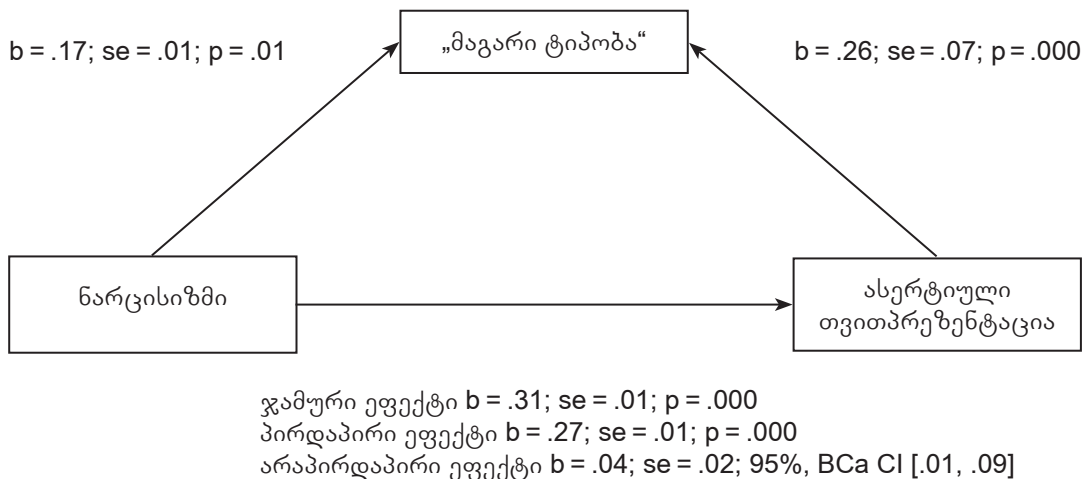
„მაგარი ტიპობა“

b = .17; se = .01; p = .01

b = .26; se = .07; p = .000

ნარცისიზმი

ასერტიული თვითპრეზენტაცია

ჯამური ეფექტი b = .31; se = .01; p = .000
პირდაპირი ეფექტი b = .27; se = .01; p = .000
არაპირდაპირი ეფექტი b = .04; se = .02; 95%, BCa CI [.01, .09]